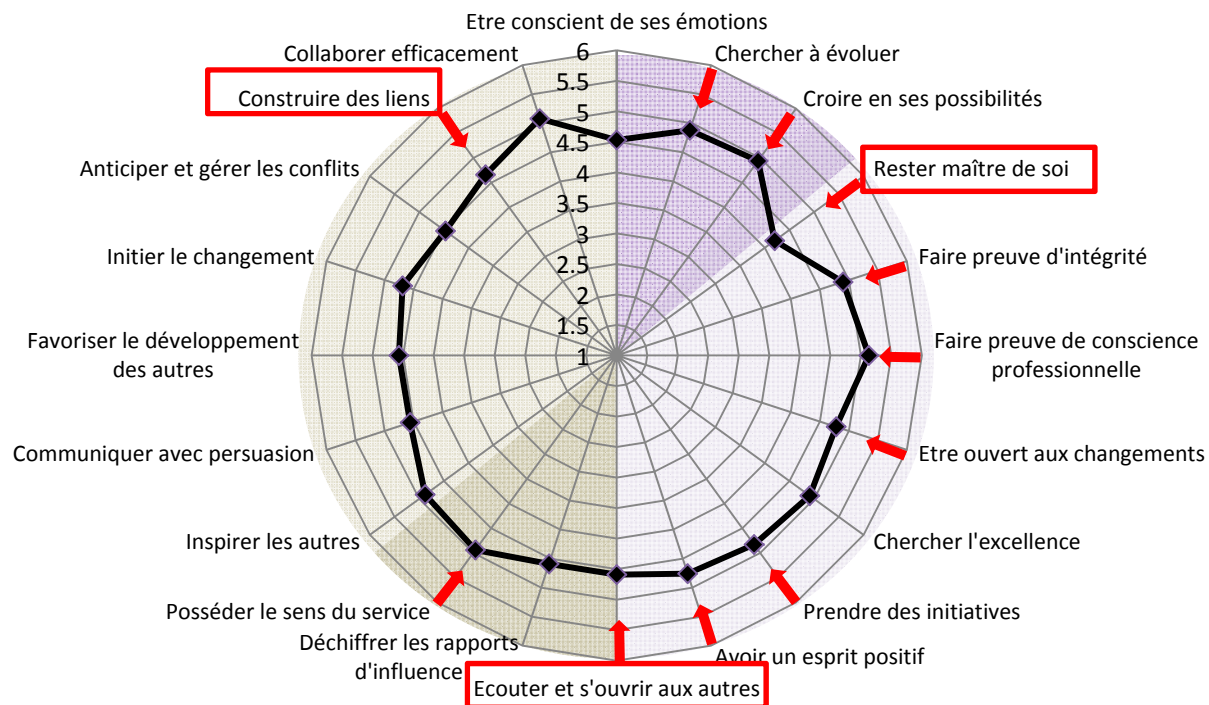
Etre conscient de ses émotions

6
5.5
5
4.5
4
3.5
3
2.5
2
1.5
1

Chercher à évoluer

Croire en ses possibilités

Rester maître de soi

Faire preuve d'intégrité

Faire preuve de conscience professionnelle

Etre ouvert aux changements

Chercher l'excellence

Prendre des initiatives

Avoir un esprit positif

Ecouter et s'ouvrir aux autres

Déchiffrer les rapports d'influence

Posséder le sens du service

Inspirer les autres

Communiquer avec persuasion

Favoriser le développement des autres

Initier le changement

Anticiper et gérer les conflits

Construire des liens

Collaborer efficacement